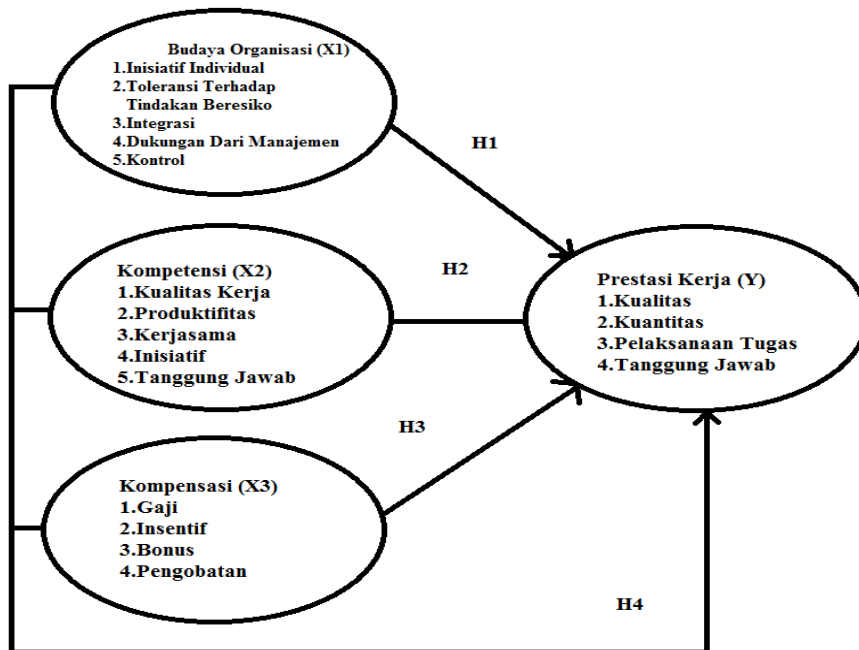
Budaya Organisasi (X1)
1.Inisiatif Individual
2.Toleransi Terhadap Tindakan Beresiko
3.Integrasi
4.Dukungan Dari Manajemen
5.Kontrol

H1

Kompetensi (X2)
1.Kualitas Kerja
2.Produktifitas
3.Kerjasama
4.Inisiatif
5.Tanggung Jawab

H2

Prestasi Kerja (Y)
1.Kualitas
2.Kuantitas
3.Pelaksanaan Tugas
4.Tanggung Jawab

H3

Kompensasi (X3)
1.Gaji
2.Insentif
3.Bonus
4.Pengobatan

H4